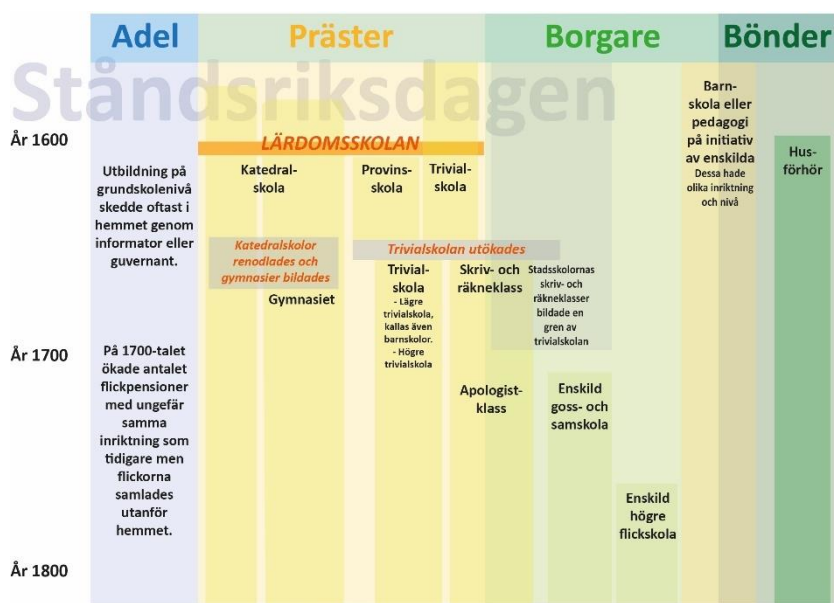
Adel

Präster

Borgare

Bönder

Ståndsriksdagen

År 1600

LÄRDOMSSKOLAN

Utbildning på grundskolenivå skedde oftast i hemmet genom informator eller guvernant.

Katedral-skola

Provins-skola

Trivial-skola

Barn-skola eller pedagogi på initiativ av enskilda
Dessa hade olika inriktning och nivå

Hus-förhör

Katedralskolor renodlades och gymnasier bildades

Trivialskolan utökades

Gymnasiet

Trivial-skola
- Lägre trivialskola, kallas även barnskolor.
- Högre trivialskola

Skriv- och räkneklass

Stadsskolornas skriv- och räkneklasser bildade en gren av trivialskolan

År 1700

På 1700-talet ökade antalet flickpensioner med ungefär samma inriktning som tidigare men flickorna samlades utanför hemmet.

Apologist-klass

Enskild goss- och samskola

Enskild högre flickskola

År 1800